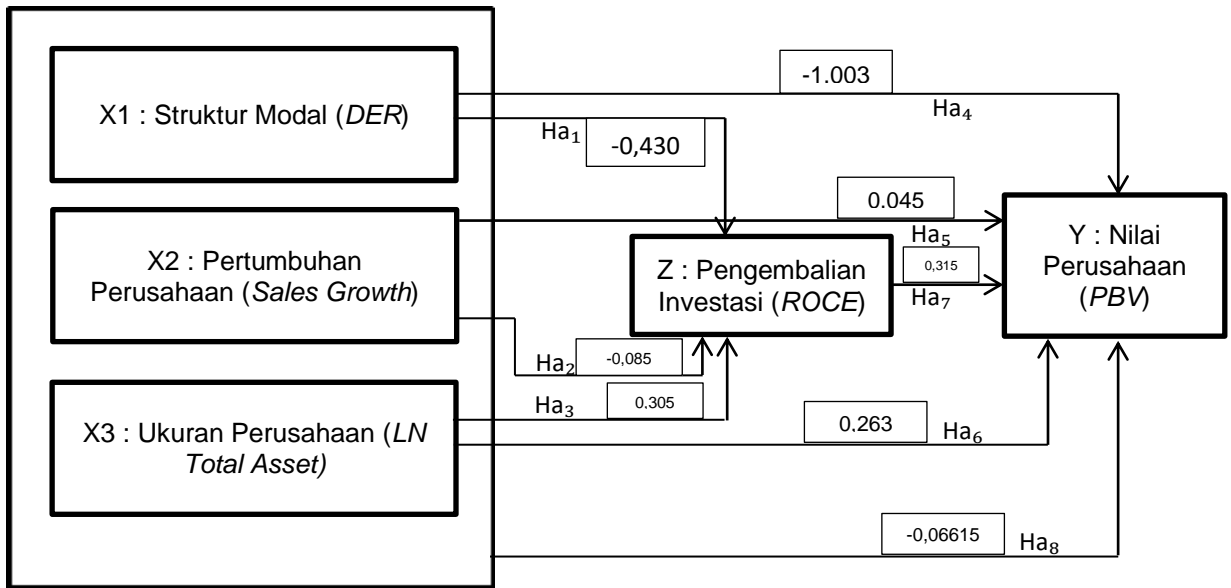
X1 : Struktur Modal (*DER*)

X2 : Pertumbuhan Perusahaan (*Sales Growth*)

X3 : Ukuran Perusahaan (*LN Total Asset)*

Z : Pengembalian Investasi (*ROCE*)

Y : Nilai Perusahaan (*PBV*)

-1.003
$Ha_4$

$Ha_1$
-0,430

0.045
$Ha_5$

0,315
$Ha_7$

$Ha_2$
-0,085

$Ha_3$
0,305

0.263
$Ha_6$

-0,06615
$Ha_8$